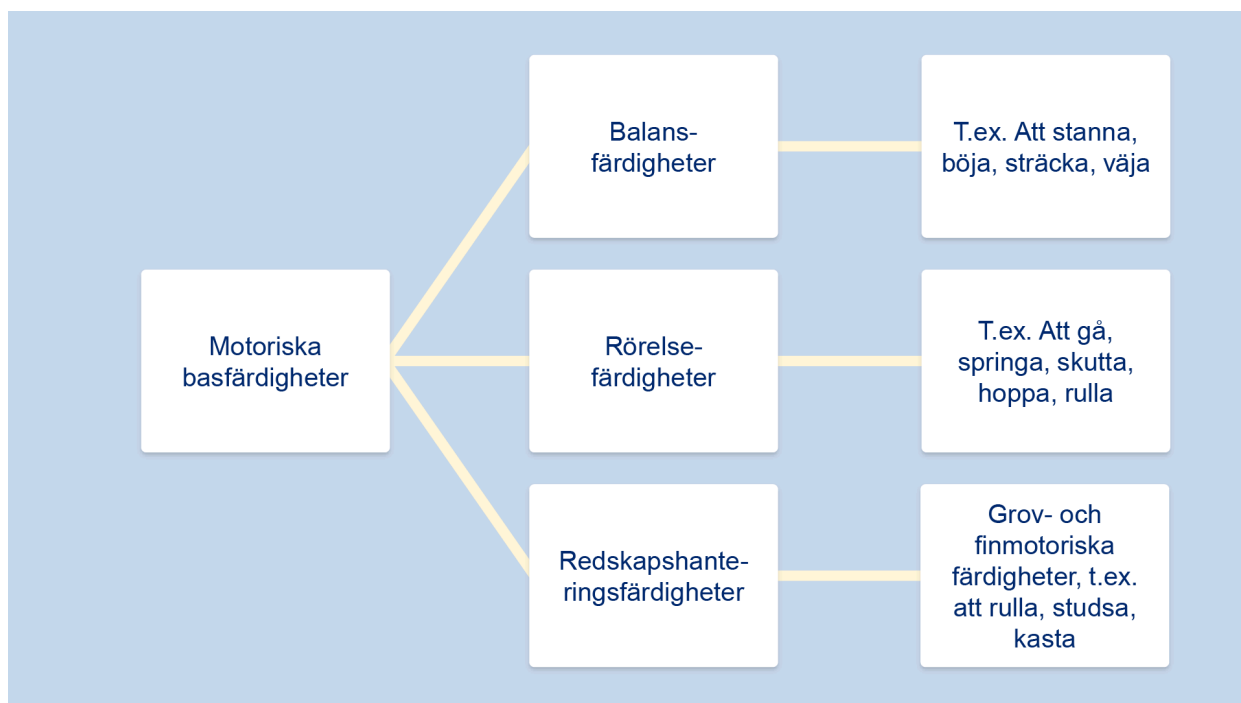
Motoriska basfärdigheter

Balansfärdigheter

T.ex. Att stanna, böja, sträcka, väja

Rörelsefärdigheter

T.ex. Att gå, springa, skutta, hoppa, rulla

Redskapshanteringsfärdigheter

Grov- och finmotoriska färdigheter, t.ex. att rulla, studsa, kasta